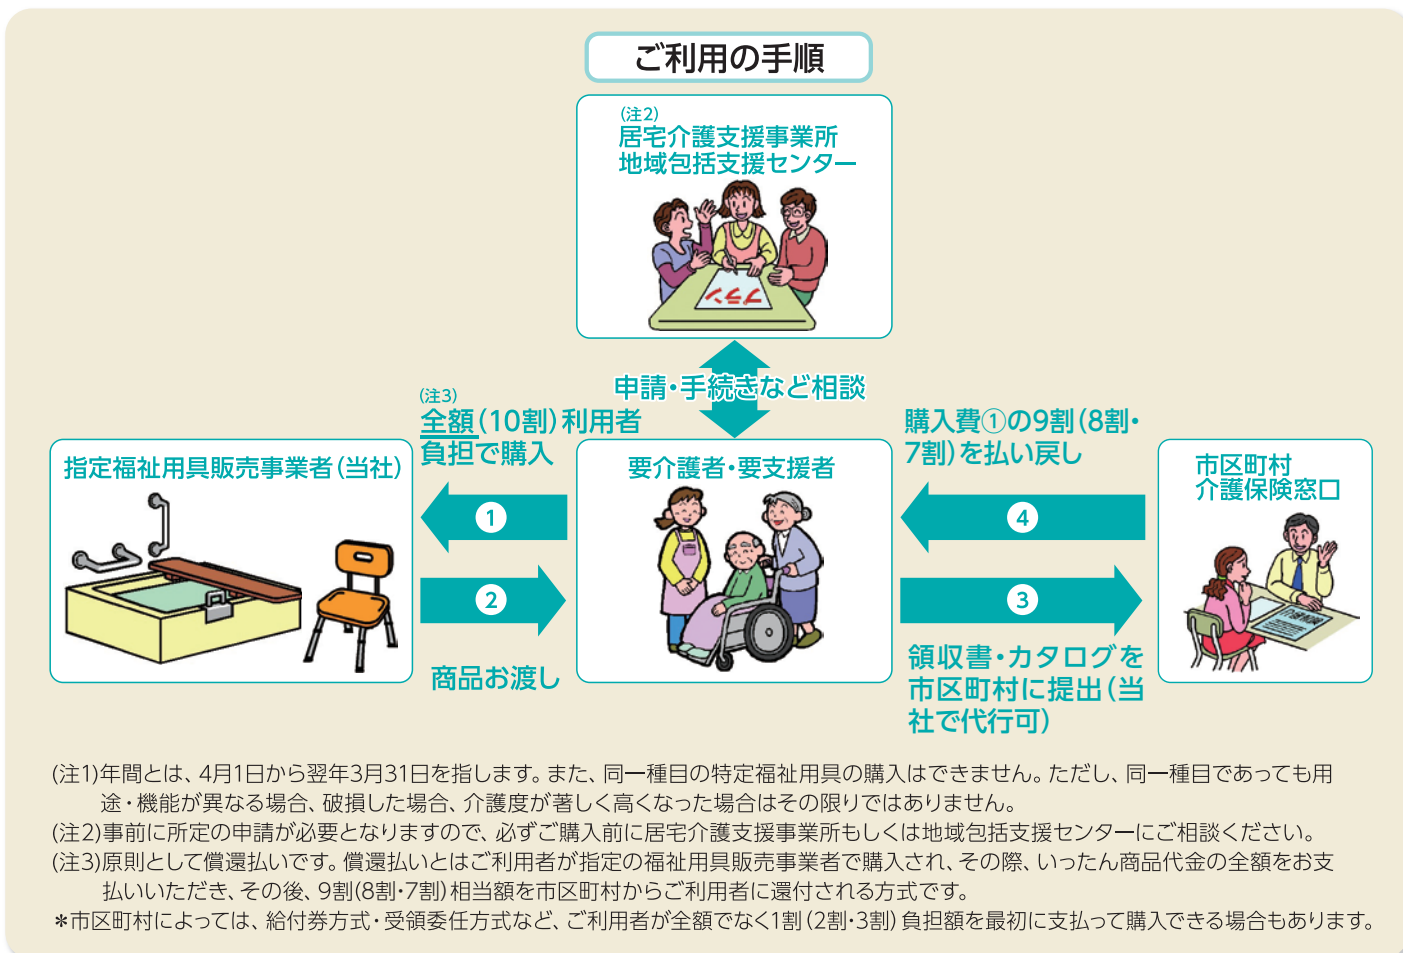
ご利用の手順

(注2)
居宅介護支援事業所
地域包括支援センター

申請・手続きなど相談

(注3)
全額(10割)利用者負担で購入

指定福祉用具販売事業者(当社)

要介護者・要支援者

購入費①の9割(8割・7割)を払い戻し

市区町村
介護保険窓口

1

2

3

4

商品お渡し

領収書・カタログを市区町村に提出(当社で代行可)

(注1)年間とは、4月1日から翌年3月31日を指します。また、同一種目の特定福祉用具の購入はできません。ただし、同一種目であっても用途・機能が異なる場合、破損した場合、介護度が著しく高くなった場合はその限りではありません。
(注2)事前に所定の申請が必要となりますので、必ずご購入前に居宅介護支援事業所もしくは地域包括支援センターにご相談ください。
(注3)原則として償還払いです。償還払いとはご利用者が指定の福祉用具販売事業者で購入され、その際、いったん商品代金の全額をお支払いいただき、その後、9割(8割・7割)相当額を市区町村からご利用者に還付される方式です。
＊市区町村によっては、給付券方式・受領委任方式など、ご利用者が全額でなく1割(2割・3割)負担額を最初に支払って購入できる場合もあります。